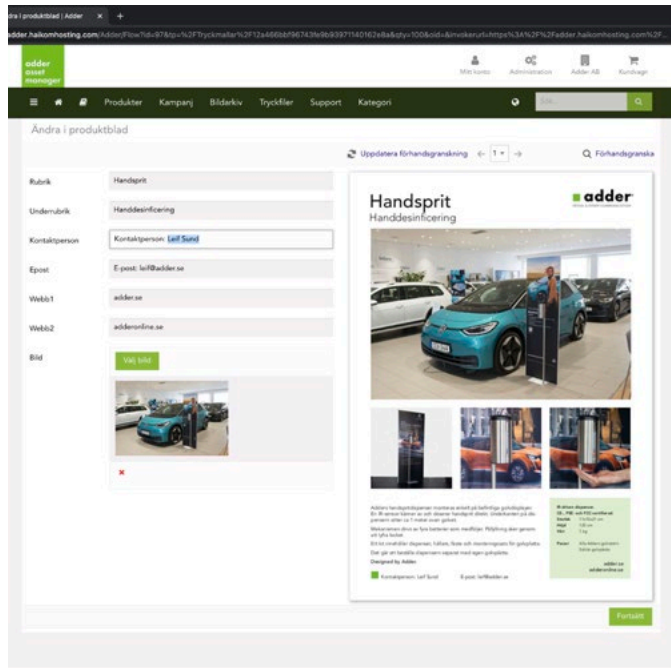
dra i produktblad | Adder ×

adder.haikomhosting.com/Adder/Flow?id=97&tp=%2FTryckmallar%2F12a466bbf96743fe9b93971140162e8a&qty=100&oid=&invokeruri=https%3A%2F%2Fadder.haikomhosting.com%2F...

adder asset manager

Mitt konto Administration Adder AB Kundvagn

Produkter Kampanj Bildarkiv Tryckfiler Support Kategori

Ändra i produktblad

Uppdatera förhandsgranskning 1 Förhandsgranska

Rubrik Handsprit

Underrubrik Handdesinficering

Kontaktperson Kontaktperson: Leif Sund

Epost E-post: leif@adder.se

Webb1 adder.se

Webb2 adderonline.se

Bild Välj bild

×

Handsprit
Handdesinficering

adder

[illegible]

Designed by Adder

Kontaktperson: Leif Sund E-post: leif@adder.se

adder.se
adderonline.se

Fortsätt